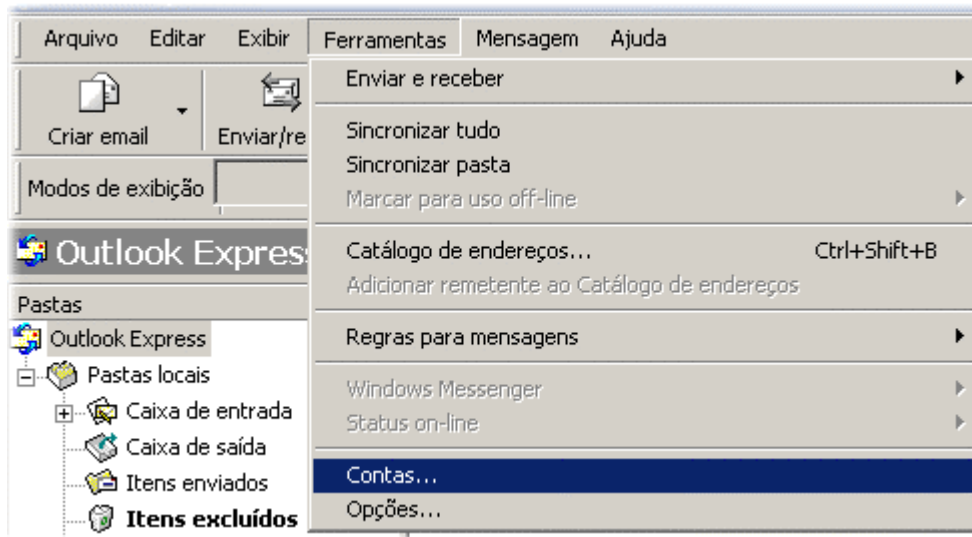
Arquivo Editar Exibir Ferramentas Mensagem Ajuda

Criar email
Enviar/re

Modos de exibição

Outlook Expres

Pastas
Outlook Express
Pastas locais
Caixa de entrada
Caixa de saída
Itens enviados
Itens excluídos

Enviar e receber
Sincronizar tudo
Sincronizar pasta
Marcar para uso off-line
Catálogo de endereços... Ctrl+Shift+B
Adicionar remetente ao Catálogo de endereços
Regras para mensagens
Windows Messenger
Status on-line
Contas...
Opções...